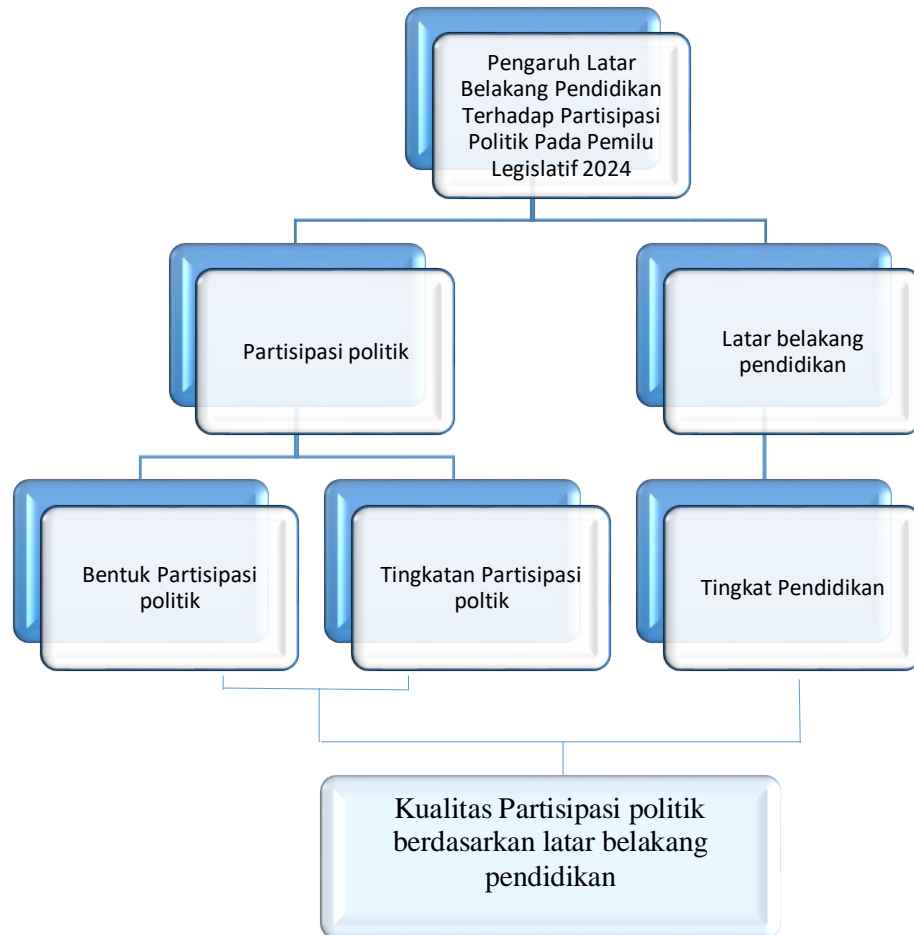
Pengaruh Latar Belakang Pendidikan Terhadap Partisipasi Politik Pada Pemilu Legislatif 2024

Partisipasi politik

Latar belakang pendidikan

Bentuk Partisipasi politik

Tingkatan Partisipasi poltik

Tingkat Pendidikan

Kualitas Partisipasi politik berdasarkan latar belakang pendidikan